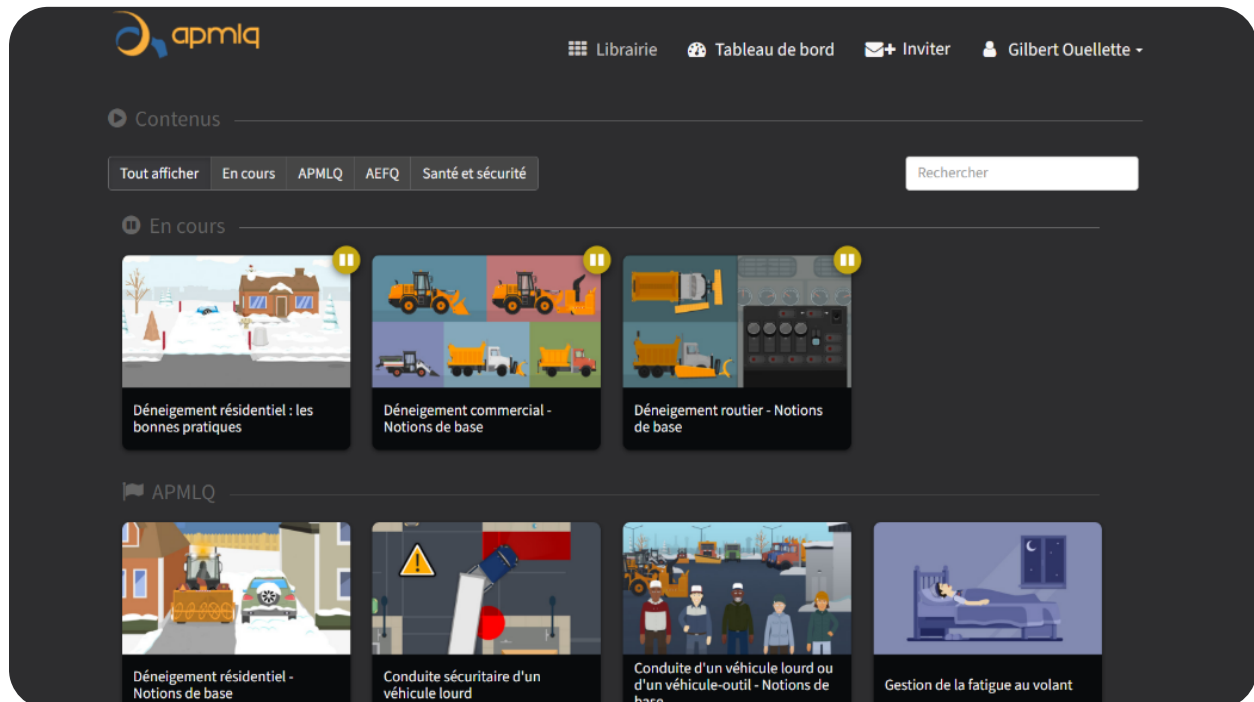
apmlq

Librairie Tableau de bord Inviter Gilbert Ouellette

Contenus

Tout afficher En cours APMLQ AEFQ Santé et sécurité

Rechercher

En cours

Déneigement résidentiel : les bonnes pratiques

Déneigement commercial - Notions de base

Déneigement routier - Notions de base

APMLQ

Déneigement résidentiel - Notions de base

Conduite sécuritaire d'un véhicule lourd

Conduite d'un véhicule lourd ou d'un véhicule-outil - Notions de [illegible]

Gestion de la fatigue au volant